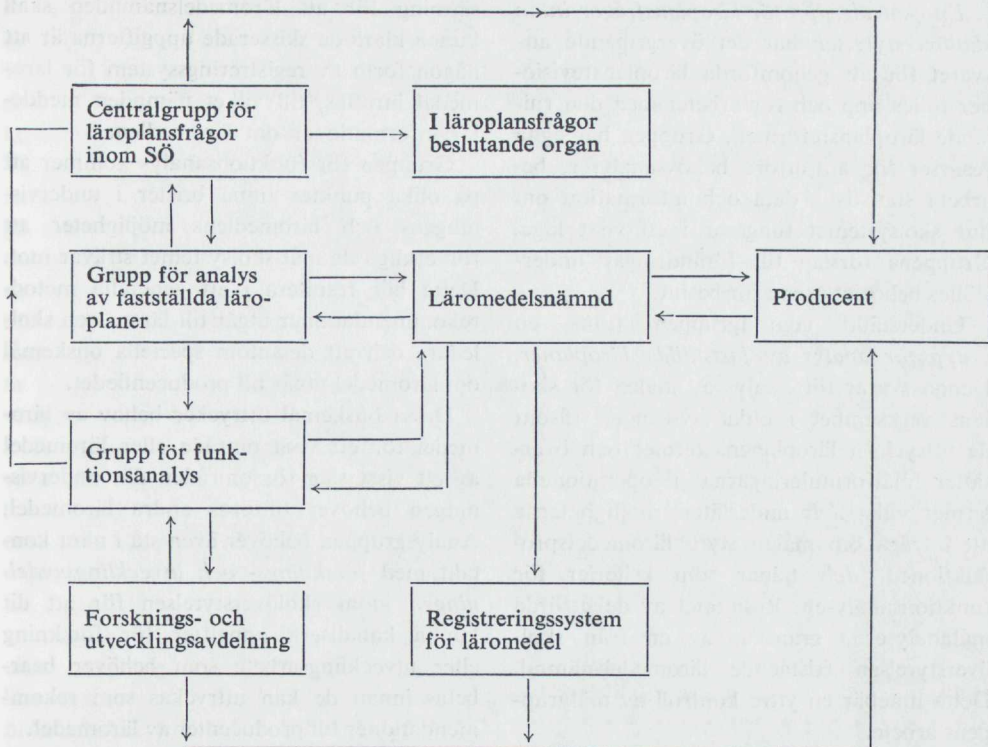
Centralgrupp för läroplansfrågor inom SÖ

I läroplansfrågor beslutande organ

Grupp för analys av fastställda läroplaner

Läromedelsnämnd

Producent

Grupp för funktionsanalys

Forsknings- och utvecklingsavdelning

Registreringssystem för läromedel